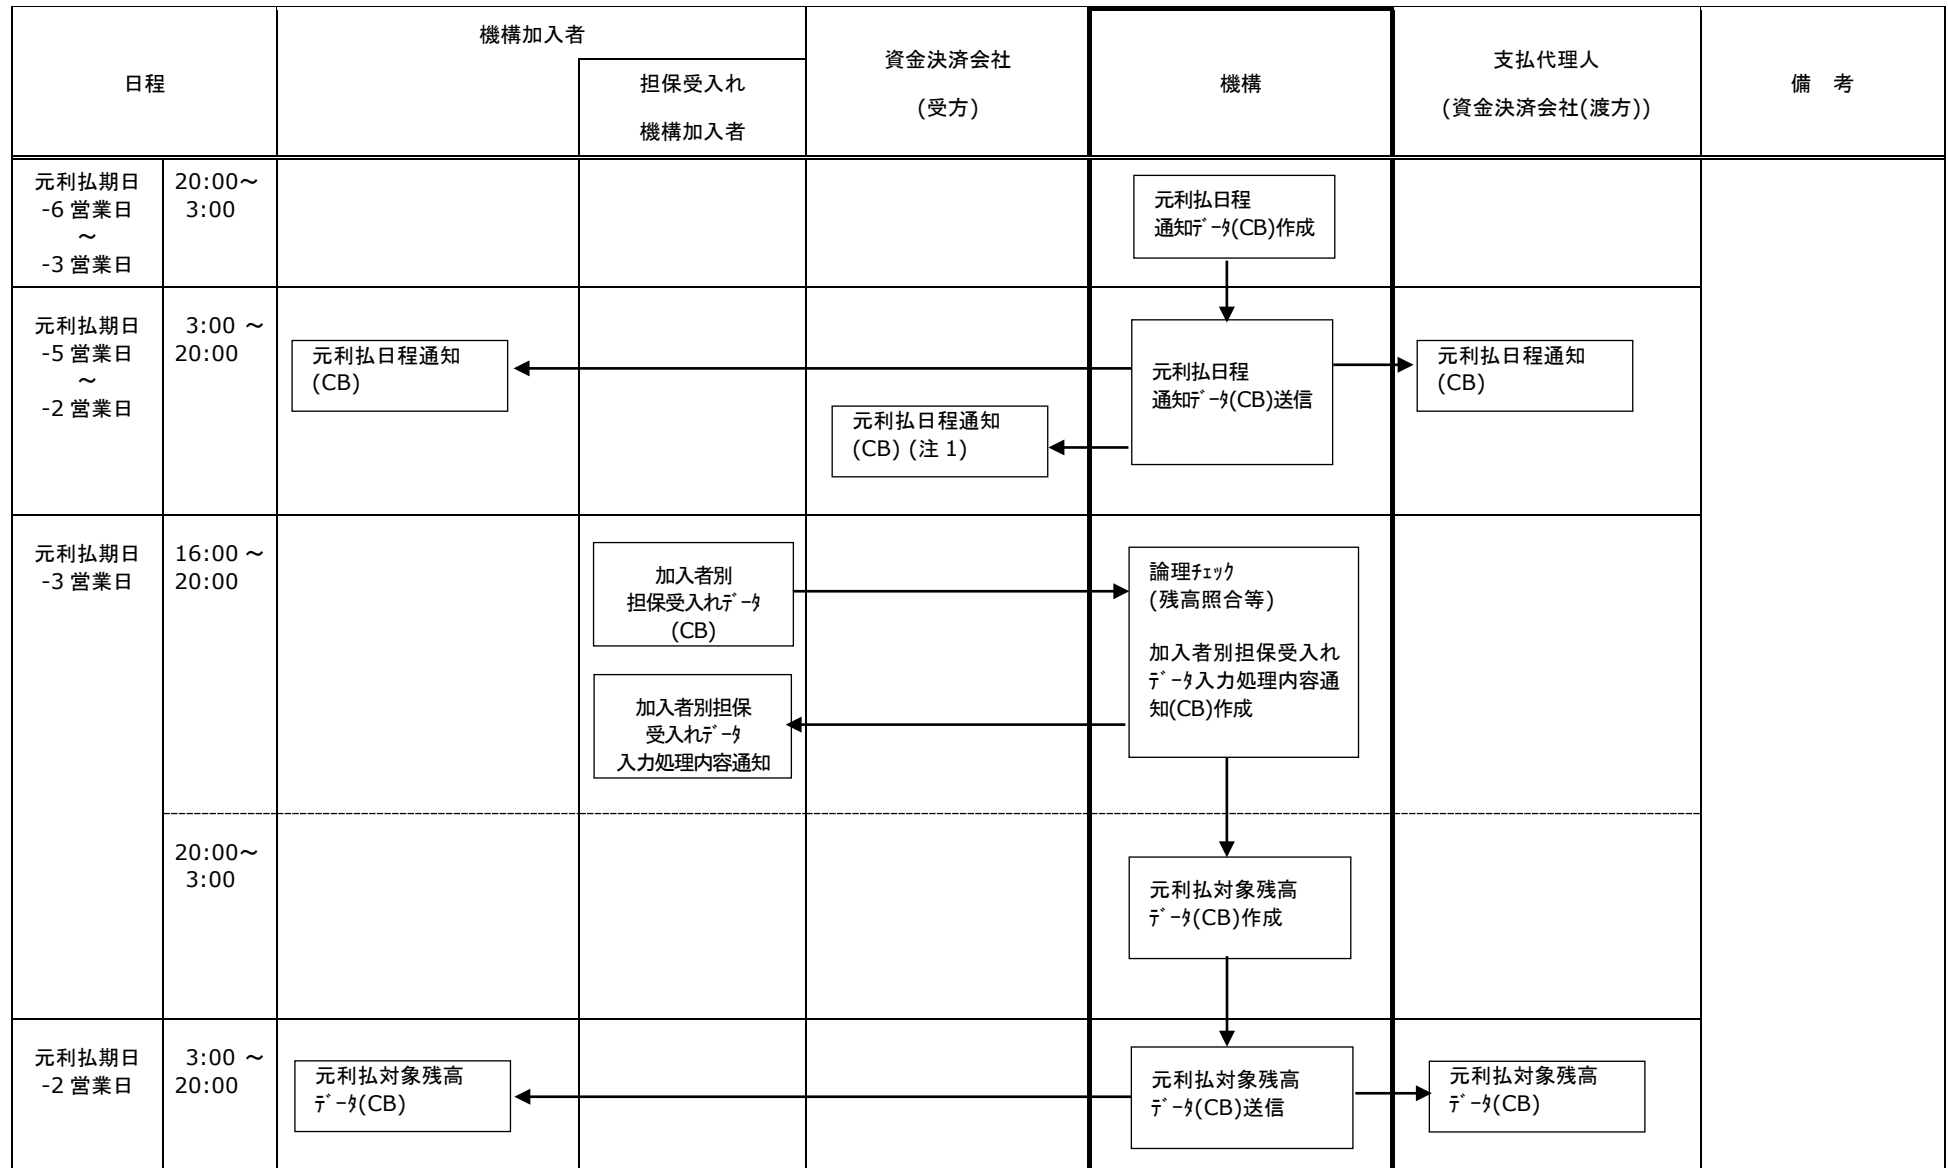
| 日程 | | 機構加入者 | 担保受入れ機構加入者 | 資金決済会社(受方) | 機構 | 支払代理人(資金決済会社(渡方)) | 備考 |
|---|---|---|---|---|---|---|---|
| 元利払期日 -6 営業日 〜 -3 営業日 | 20:00〜 3:00 | | | | 元利払日程通知ﾃﾞｰﾀ(CB)作成 | | |
| 元利払期日 -5 営業日 〜 -2 営業日 | 3:00 〜 20:00 | 元利払日程通知(CB) | | 元利払日程通知(CB) (注 1) | 元利払日程通知ﾃﾞｰﾀ(CB)送信 | 元利払日程通知(CB) | |
| 元利払期日 -3 営業日 | 16:00 〜 20:00 | | 加入者別担保受入れﾃﾞｰﾀ(CB)<br>加入者別担保受入れﾃﾞｰﾀ入力処理内容通知 | | 論理ﾁｪｯｸ(残高照合等)<br>加入者別担保受入れﾃﾞｰﾀ入力処理内容通知(CB)作成 | | |
| | 20:00〜 3:00 | | | | 元利払対象残高ﾃﾞｰﾀ(CB)作成 | | |
| 元利払期日 -2 営業日 | 3:00 〜 20:00 | 元利払対象残高ﾃﾞｰﾀ(CB) | | | 元利払対象残高ﾃﾞｰﾀ(CB)送信 | 元利払対象残高ﾃﾞｰﾀ(CB) | |